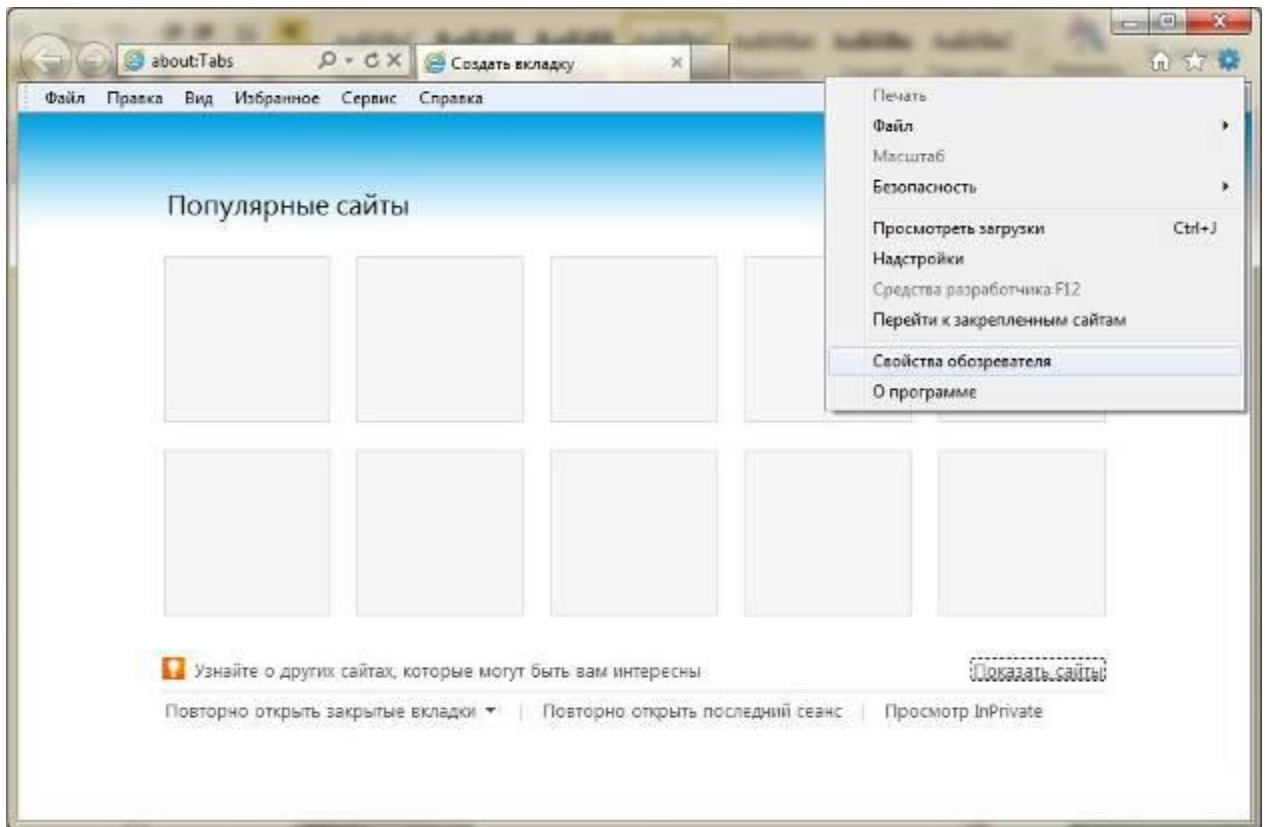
about:Tabs
Создать вкладку

Файл Правка Вид Избранное Сервис Справка

Печать
Файл
Масштаб
Безопасность
Просмотреть загрузки Ctrl+J
Надстройки
Средства разработчика F12
Перейти к закрепленным сайтам
Свойства обозревателя
О программе

Популярные сайты

Узнайте о других сайтах, которые могут быть вам интересны
Показать сайты

Повторно открыть закрытые вкладки | Повторно открыть последний сеанс | Просмотр InPrivate